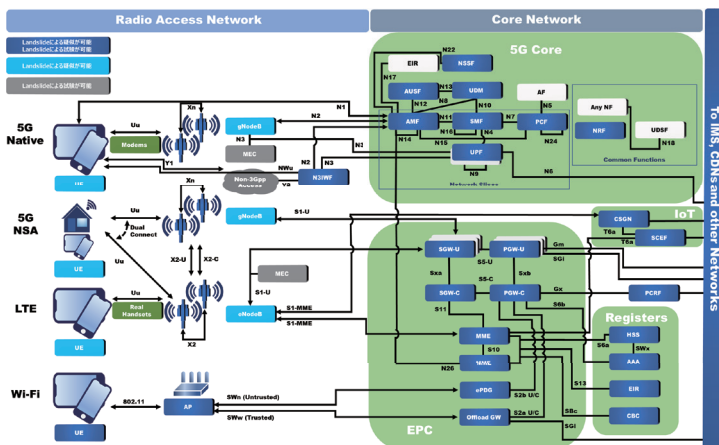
Radio Access Network

Core Network

Landslideによる疑似が可能
Landslideによる試験が可能

Landslideによる疑似が可能

Landslideによる試験が可能

5G Core

EIR
NSSF
N22
N17
AUSF
N13
UDM
AF
N12
N8
N10
N5
Any NF
N1
N2
AMF
N11
SMF
N7
PCF
NRF
UDSF
N14
N15
N16
N4
N24
N18
N3
UPF
Common Functions
N9
Network Slices
N6

To IMS, CDNs and other Networks

5G Native

Uu
Xn
Modems
Y1
gNodeB
N3
MEC
UE
NWu
N2
N3
Non-3Gpp Access
Y2
N3IWF

5G NSA
Uu
Xn
Dual Connect
gNodeB
S1-U
UE
Uu
X2-U
X2-C

IoT
CSGN
T6a
T6a
SCEF

SGW-U
PGW-U
Gm
S5-U
SGi
Sxa
Sxb
S5-C
SGW-C
PGW-C
Gx
S11
S6b
PCRF

LTE
Uu
Real Handsets
MEC
S1-U
eNodeB
S1-MME
S1-MME
X2
UE

MME
S10
MME
N26

Registers
HSS
S6a
SWx
AAA
EIR
S13

Wi-Fi
802.11
AP
SWn (Untrusted)
SWw (Trusted)
UE
ePDG
S2b U/C
Offload GW
S2a U/C
SBc
CBC
SGi

EPC